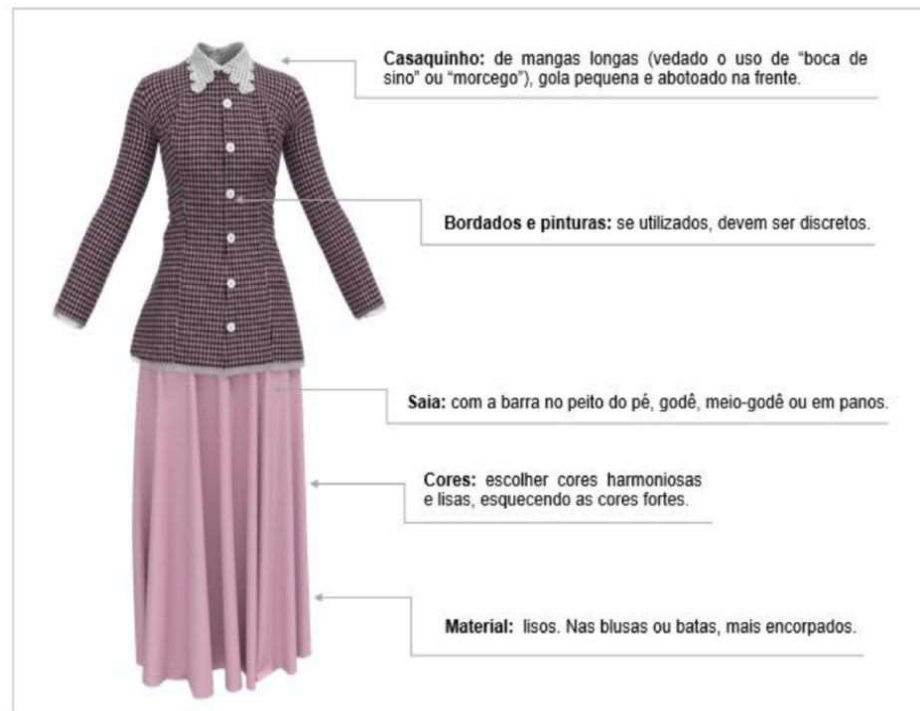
**Casaquinho:** de mangas longas (vedado o uso de "boca de sino" ou "morcego"), gola pequena e abotoado na frente.

**Bordados e pinturas:** se utilizados, devem ser discretos.

**Saia:** com a barra no peito do pé, godê, meio-godê ou em panos.

**Cores:** escolher cores harmoniosas e lisas, esquecendo as cores fortes.

**Material:** lisos. Nas blusas ou batas, mais encorpados.